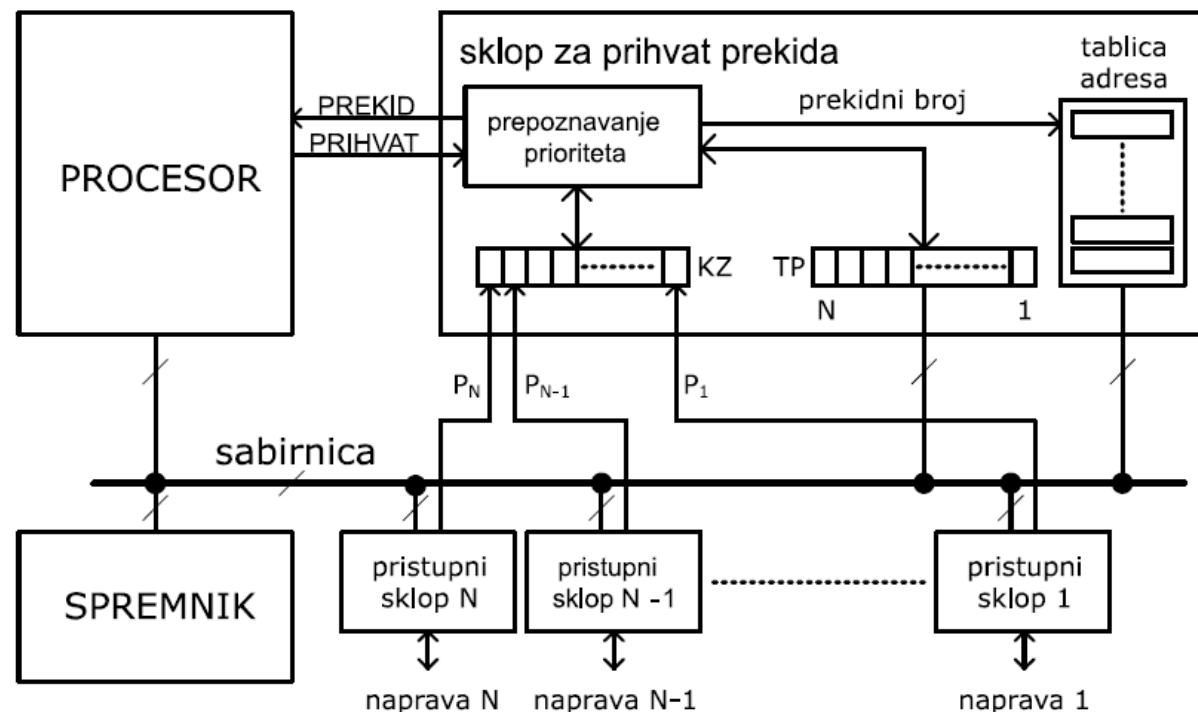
sklop za prihvat prekida

tablica adresa

PREKID

PRIHVAT

prepoznavanje prioriteta

prekidni broj

PROCESOR

KZ

TP

N

1

$P_N$

$P_{N-1}$

$P_1$

sabirnica

SPREMNIK

pristupni sklop N

pristupni sklop N -1

pristupni sklop 1

naprava N

naprava N-1

naprava 1